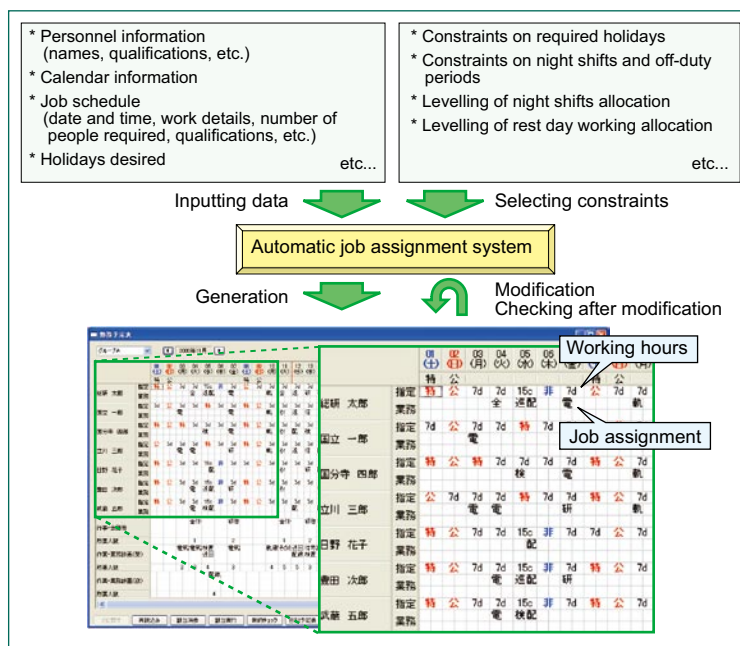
* Personnel information (names, qualifications, etc.)
* Calendar information
* Job schedule (date and time, work details, number of people required, qualifications, etc.)
* Holidays desired
etc...

* Constraints on required holidays
* Constraints on night shifts and off-duty periods
* Levelling of night shifts allocation
* Levelling of rest day working allocation
etc...

Inputting data

Selecting constraints

Automatic job assignment system

Generation

Modification
Checking after modification

Working hours

Job assignment

| | | 01 (土) | 02 (日) | 03 (月) | 04 (火) | 05 (水) | 06 (木) | 07 | 08 | 09 |
|---|---|---|---|---|---|---|---|---|---|---|
| | | 特 | 公 | | | | | | 公 | |
| 総研 太郎 | 指定 | 特 | 公 | 7d | 7d | 15c | 非 | 7d | 公 | 7d |
| | 業務 | | | | 全 | 巡配 | | 電 | | 軌 |
| 国立 一郎 | 指定 | 7d | 公 | 7d | 7d | 特 | 7d | | | |
| | 業務 | | | 電 | | | | | | |
| 国分寺 四郎 | 指定 | 特 | 公 | 特 | 7d | 7d | 7d | 7d | 特 | 公 |
| | 業務 | | | | | 検 | | 電 | | 軌 |
| 立川 三郎 | 指定 | 公 | 7d | 7d | 7d | 特 | 7d | 7d | 特 | 7d |
| | 業務 | | | 電 | 電 | | | 研 | | 軌 |
| 日野 花子 | 指定 | 特 | 公 | 特 | 7d | 15c | 非 | 7d | 特 | 7d |
| | 業務 | | | | | 配 | | | | |
| 豊田 次郎 | 指定 | 特 | 公 | 7d | 7d | 15c | 非 | 7d | 特 | 7d |
| | 業務 | | | | 電 | 巡配 | | 研 | | |
| 武蔵 五郎 | 指定 | 特 | 公 | 7d | 7d | 15c | 非 | 7d | 特 | 公 |
| | 業務 | | | | 電 | 検配 | | | | |